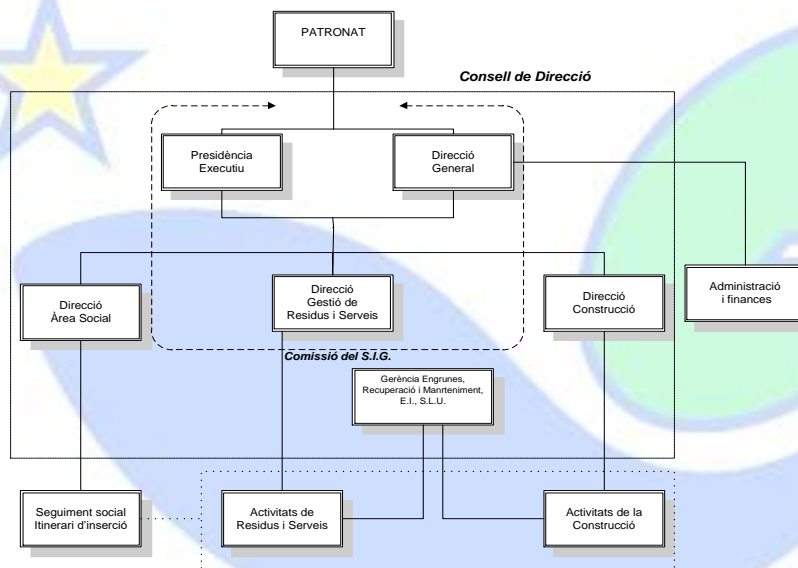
PATRONAT

Consell de Direcció

Presidència Executiu

Direcció General

Administració i finances

Direcció Àrea Social

Direcció Gestió de Residus i Serveis

Direcció Construcció

Comissió del S.I.G.

Gerència Engrunes, Recuperació i Manrteniment, E.I., S.L.U.

Seguiment social Itinerari d'inserció

Activitats de Residus i Serveis

Activitats de la Construcció